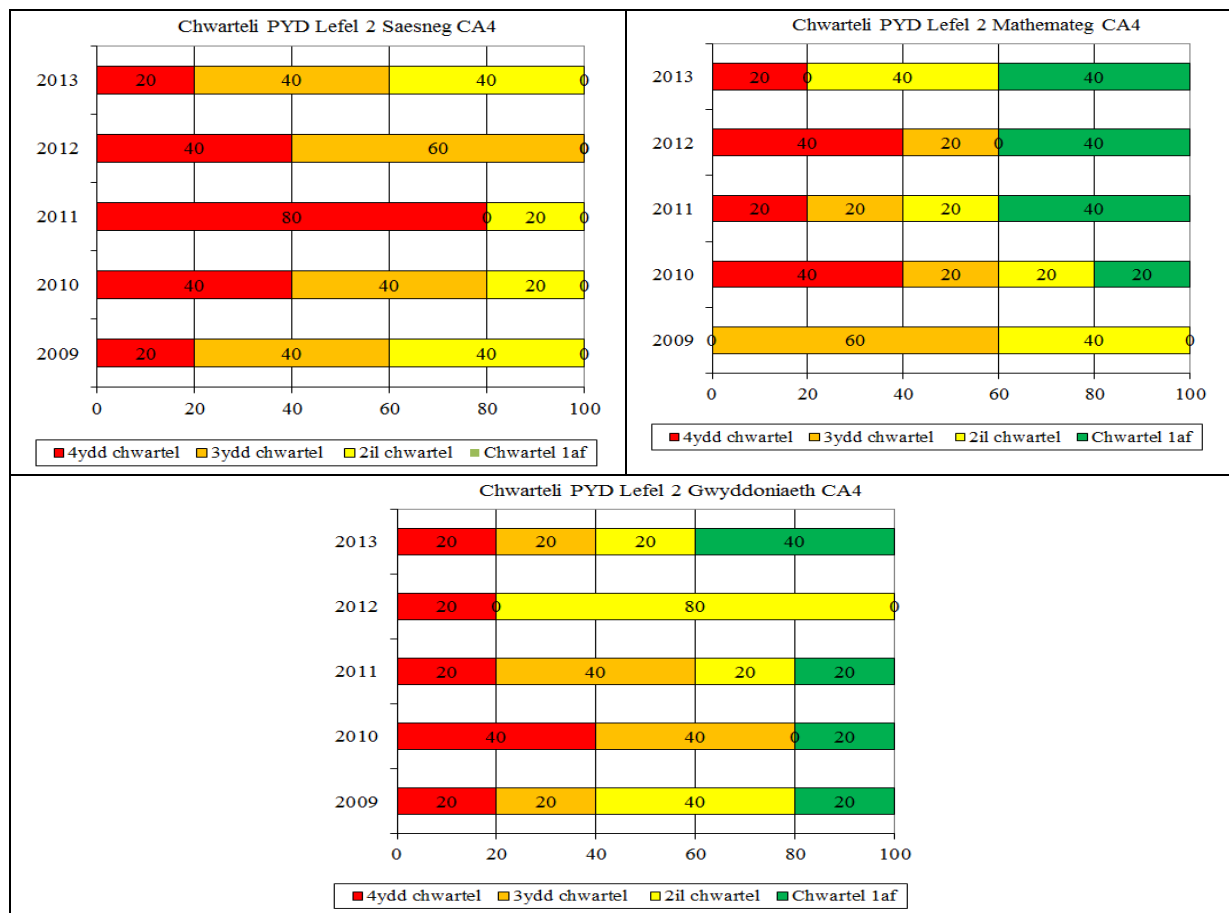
Chwarteli PYD Lefel 2 Saesneg CA4

2013 20 40 40 0
2012 40 60 0
2011 80 0 20 0
2010 40 40 20 0
2009 20 40 40 0

0 20 40 60 80 100

4ydd chwartel 3ydd chwartel 2il chwartel Chwartel 1af

Chwarteli PYD Lefel 2 Mathemateg CA4

2013 20 0 40 40
2012 40 20 0 40
2011 20 20 20 40
2010 40 20 20 20
2009 0 60 40 0

0 20 40 60 80 100

4ydd chwartel 3ydd chwartel 2il chwartel Chwartel 1af

Chwarteli PYD Lefel 2 Gwyddoniaeth CA4

2013 20 20 20 40
2012 20 0 80 0
2011 20 40 20 20
2010 40 40 0 20
2009 20 20 40 20

0 20 40 60 80 100

4ydd chwartel 3ydd chwartel 2il chwartel Chwartel 1af